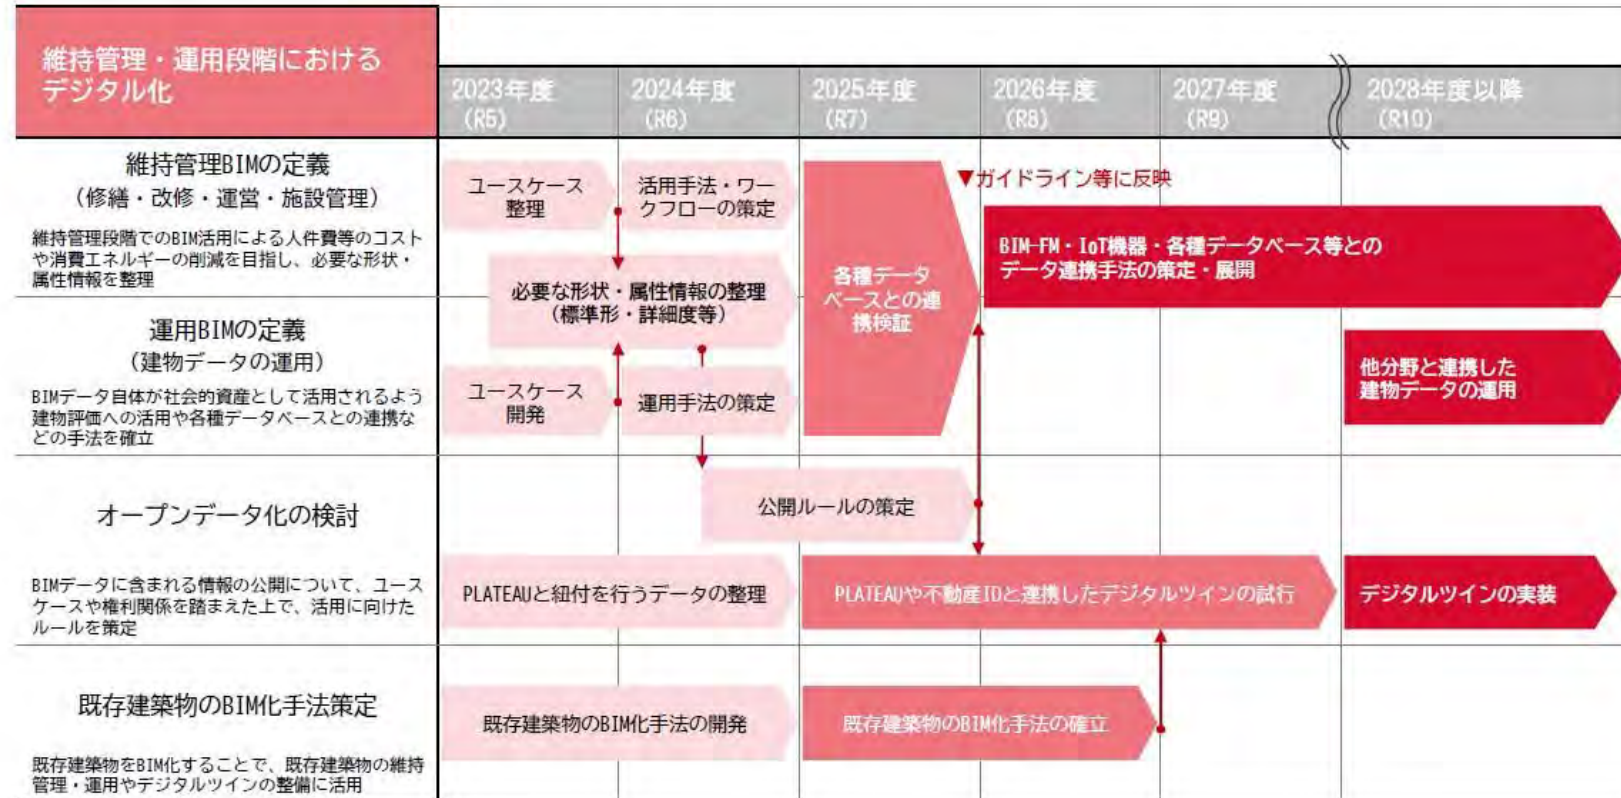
維持管理・運用段階におけるデジタル化

| 維持管理・運用段階におけるデジタル化 | 2023年度 (R5) | 2024年度 (R6) | 2025年度 (R7) | 2026年度 (R8) | 2027年度 (R9) | 2028年度以降 (R10) |
|---|---|---|---|---|---|---|

維持管理BIMの定義
（修繕・改修・運営・施設管理）
維持管理段階でのBIM活用による人件費等のコストや消費エネルギーの削減を目指し、必要な形状・属性情報を整理

運用BIMの定義
（建物データの運用）
BIMデータ自体が社会的資産として活用されるよう建物評価への活用や各種データベースとの連携などの手法を確立

オープンデータ化の検討
BIMデータに含まれる情報の公開について、ユースケースや権利関係を踏まえた上で、活用に向けたルールを策定

既存建築物のBIM化手法策定
既存建築物をBIM化することで、既存建築物の維持管理・運用やデジタルツインの整備に活用

ユースケース整理
活用手法・ワークフローの策定
必要な形状・属性情報の整理（標準形・詳細度等）
ユースケース開発
運用手法の策定
各種データベースとの連携検証
▼ガイドライン等に反映
BIM-FM・IoT機器・各種データベース等とのデータ連携手法の策定・展開
他分野と連携した建物データの運用
公開ルールの策定
PLATEAUと紐付を行うデータの整理
PLATEAUや不動産IDと連携したデジタルツインの試行
デジタルツインの実装
既存建築物のBIM化手法の開発
既存建築物のBIM化手法の確立